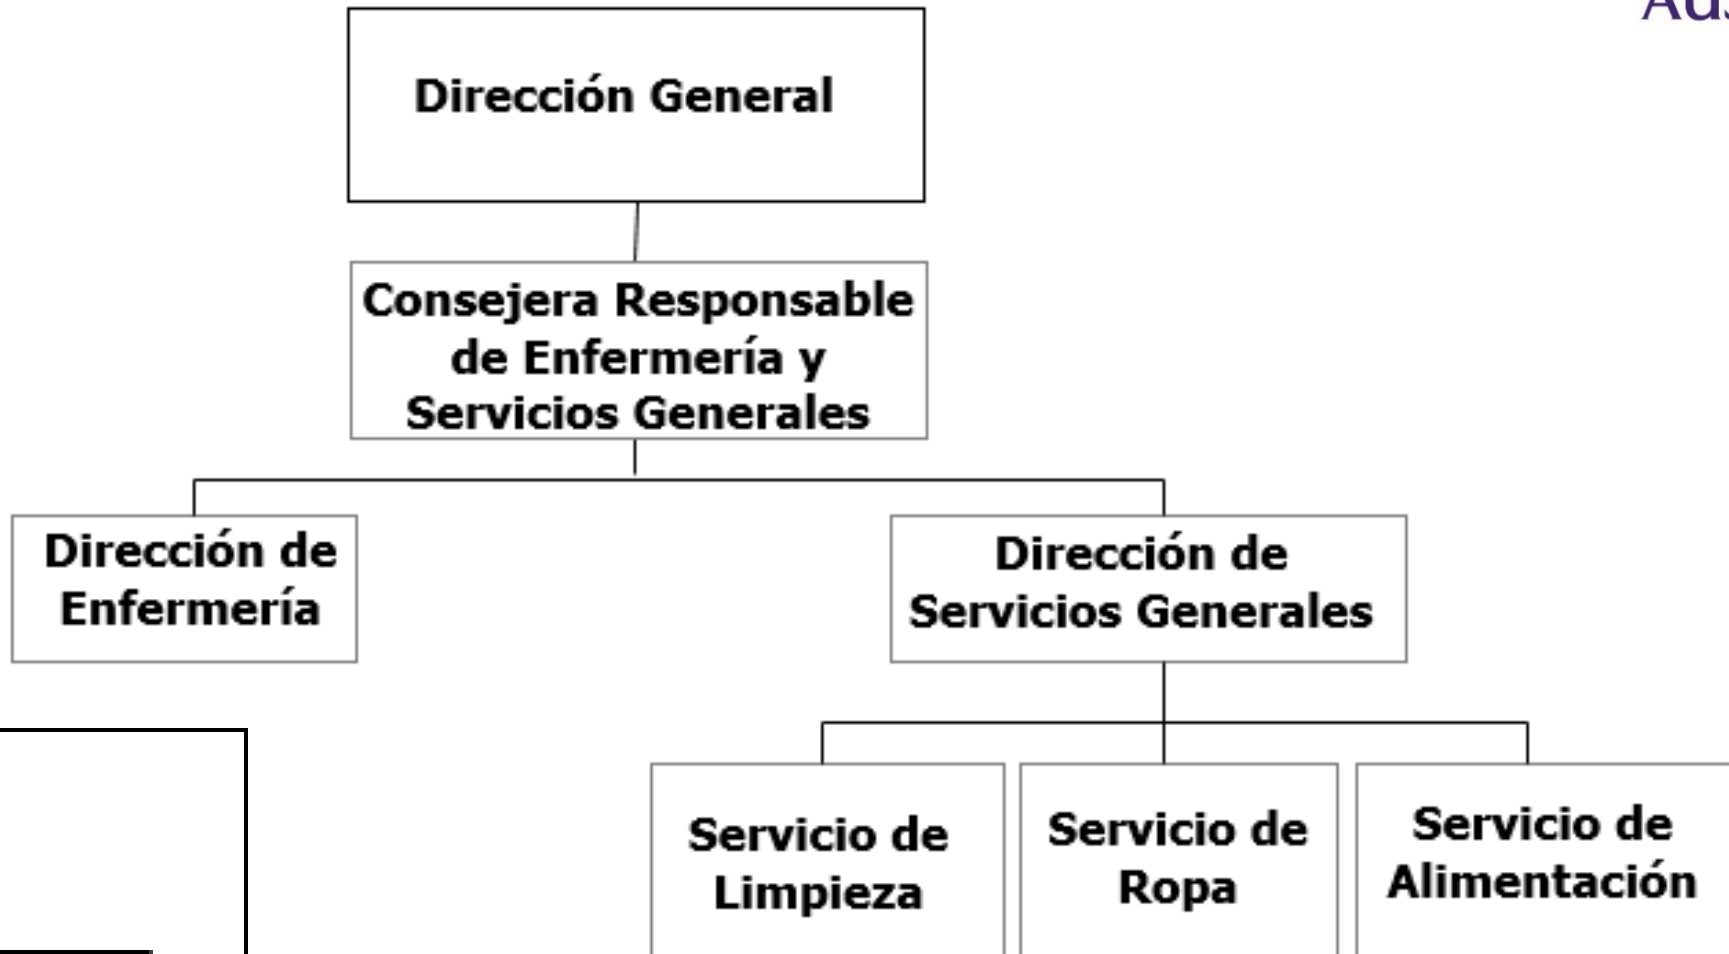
Ad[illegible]

Dirección General

Consejera Responsable de Enfermería y Servicios Generales

Dirección de Enfermería

Dirección de Servicios Generales

Servicio de Limpieza

Servicio de Ropa

Servicio de Alimentación